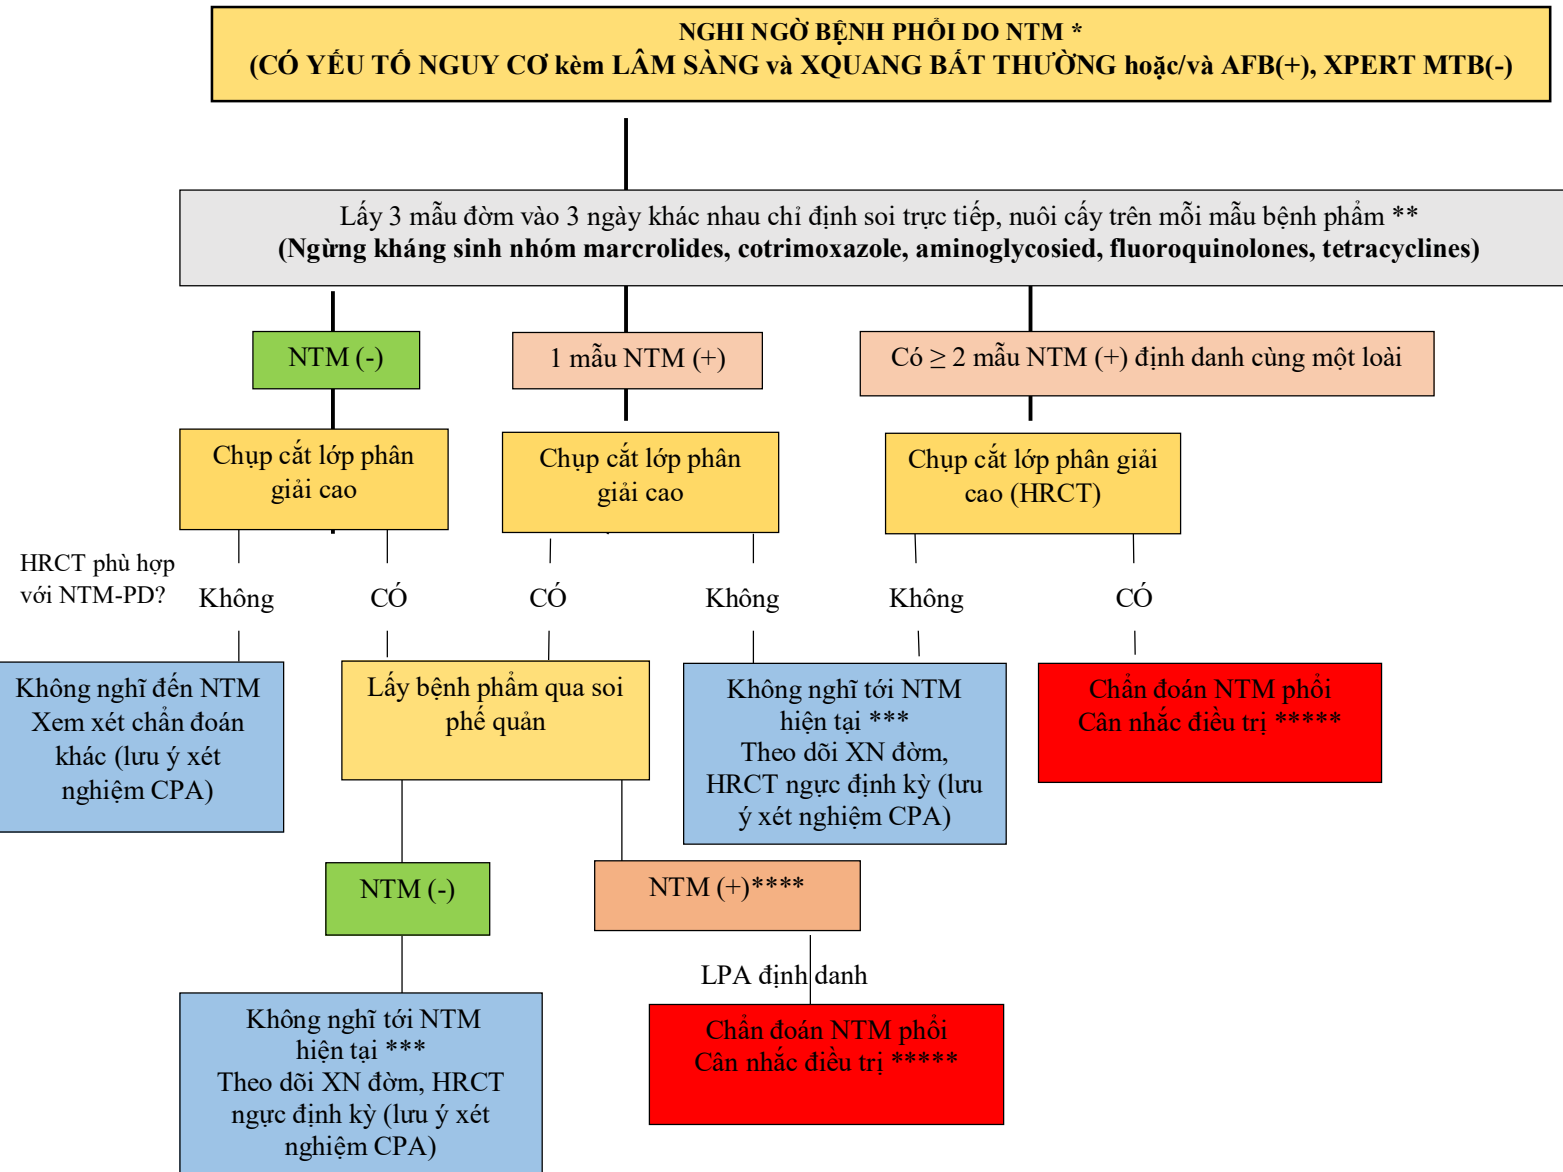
NGHI NGỜ BỆNH PHỔI DO NTM *
(CÓ YẾU TỐ NGUY CƠ kèm LÂM SÀNG và XQUANG BẤT THƯỜNG hoặc/và AFB(+), XPERT MTB(-)

Lấy 3 mẫu đờm vào 3 ngày khác nhau chỉ định soi trực tiếp, nuôi cấy trên mỗi mẫu bệnh phẩm **
(Ngừng kháng sinh nhóm marcrolides, cotrimoxazole, aminoglycosied, fluoroquinolones, tetracyclines)

NTM (-)

1 mẫu NTM (+)

Có $\geq$ 2 mẫu NTM (+) định danh cùng một loài

Chụp cắt lớp phân giải cao

Chụp cắt lớp phân giải cao

Chụp cắt lớp phân giải cao (HRCT)

HRCT phù hợp với NTM-PD?

Không

CÓ

CÓ

Không

Không

CÓ

Không nghĩ đến NTM Xem xét chẩn đoán khác (lưu ý xét nghiệm CPA)

Lấy bệnh phẩm qua soi phế quản

Không nghĩ tới NTM hiện tại ***
Theo dõi XN đờm, HRCT ngực định kỳ (lưu ý xét nghiệm CPA)

Chẩn đoán NTM phổi
Cân nhắc điều trị *****

NTM (-)

NTM (+)****

LPA định danh

Không nghĩ tới NTM hiện tại ***
Theo dõi XN đờm, HRCT ngực định kỳ (lưu ý xét nghiệm CPA)

Chẩn đoán NTM phổi
Cân nhắc điều trị *****